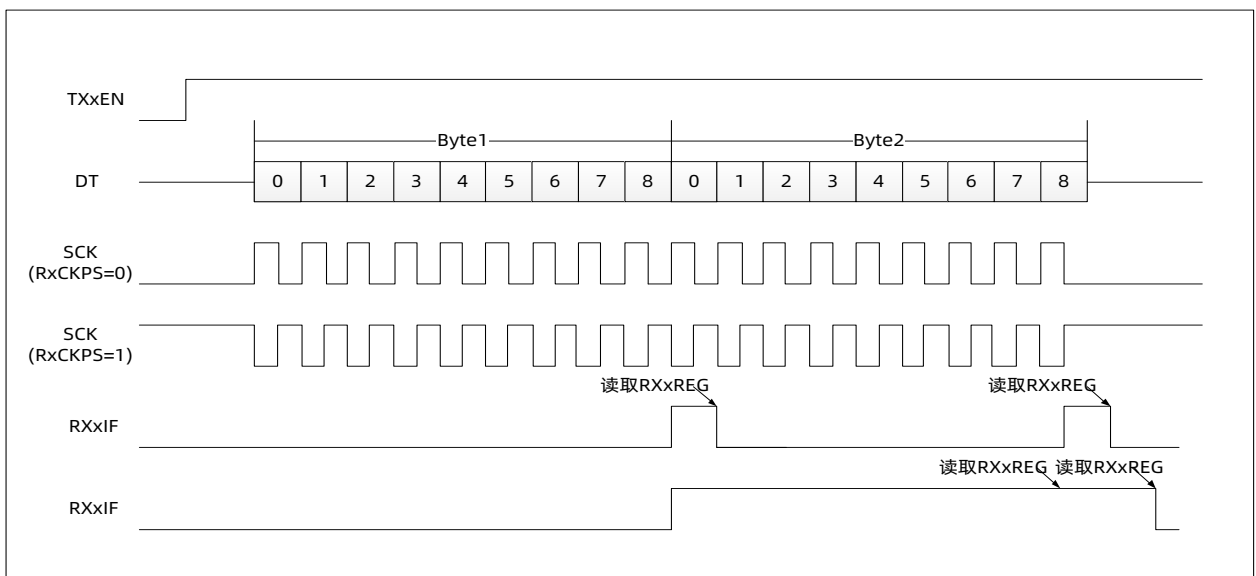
TXxEN

Byte1

Byte2

DT

| 0 | 1 | 2 | 3 | 4 | 5 | 6 | 7 | 8 | 0 | 1 | 2 | 3 | 4 | 5 | 6 | 7 | 8 |
|---|---|---|---|---|---|---|---|---|---|---|---|---|---|---|---|---|---|

SCK (RxCKPS=0)

SCK (RxCKPS=1)

读取RXxREG

读取RXxREG

RXxIF

读取RXxREG 读取RXxREG

RXxIF